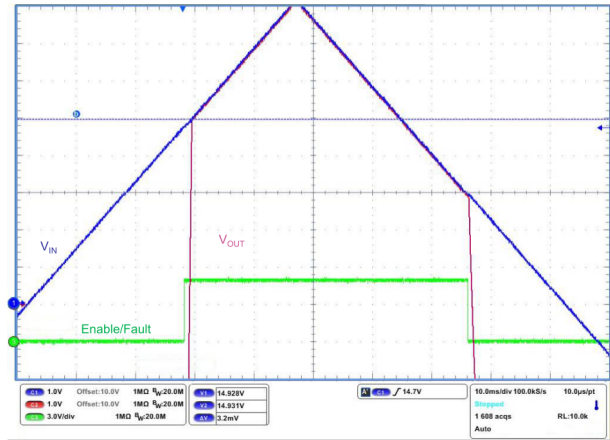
$V_{IN}$

$V_{OUT}$

Enable/Fault

C1 1.0V Offset:10.0V 1MΩ $B_W$:20.0M
C4 1.0V Offset:10.0V 1MΩ $B_W$:20.0M
C3 3.0V/div 1MΩ $B_W$:20.0M

V1 14.928V
V2 14.931V
ΔV 3.2mV

A C1 ∫ 14.7V

10.0ms/div 100.0kS/s 10.0µs/pt
Stopped
1 608 acqs RL:10.0k
Auto